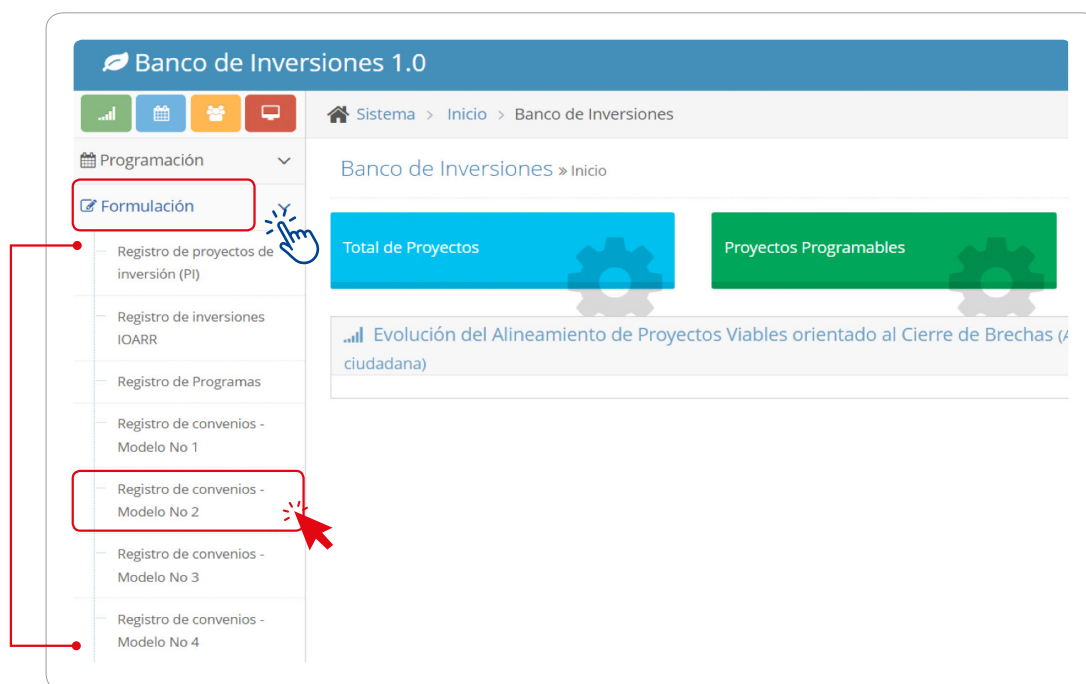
Banco de Inversiones 1.0

Programación

Formulación

Registro de proyectos de inversión (PI)

Registro de inversiones IOARR

Registro de Programas

Registro de convenios - Modelo No 1

Registro de convenios - Modelo No 2

Registro de convenios - Modelo No 3

Registro de convenios - Modelo No 4

Sistema > Inicio > Banco de Inversiones

Banco de Inversiones » Inicio

Total de Proyectos

Proyectos Programables

Evolución del Alineamiento de Proyectos Viables orientado al Cierre de Brechas ([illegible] ciudadana)